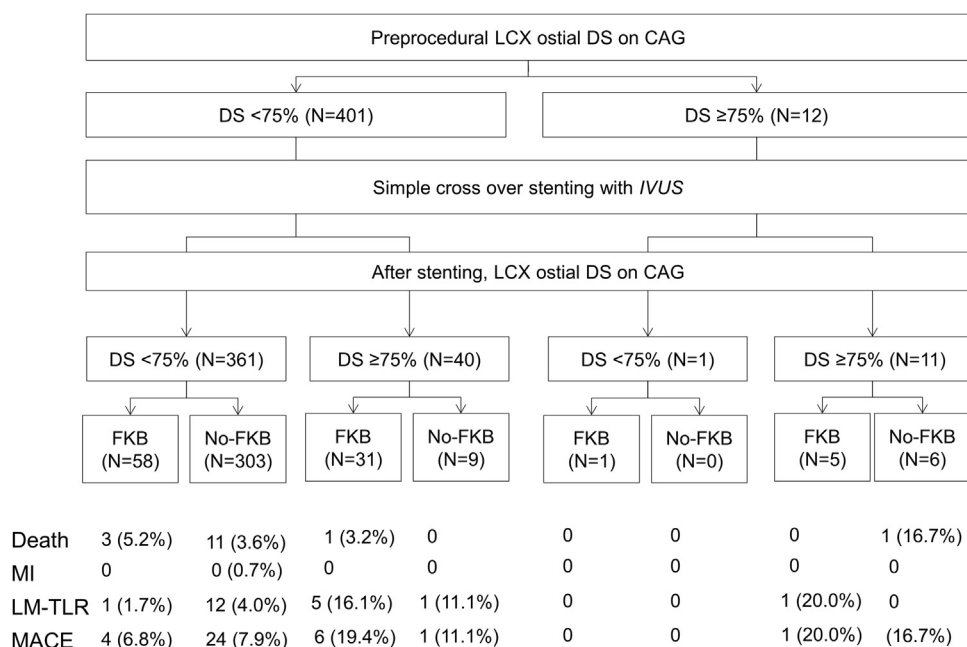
Preprocedural LCX ostial DS on CAG

DS <75% (N=401)

DS ≥75% (N=12)

Simple cross over stenting with *IVUS*

After stenting, LCX ostial DS on CAG

DS <75% (N=361)

DS ≥75% (N=40)

DS <75% (N=1)

DS ≥75% (N=11)

FKB (N=58)

No-FKB (N=303)

FKB (N=31)

No-FKB (N=9)

FKB (N=1)

No-FKB (N=0)

FKB (N=5)

No-FKB (N=6)

| | | | | | | | | |
|---|---|---|---|---|---|---|---|---|
| Death | 3 (5.2%) | 11 (3.6%) | 1 (3.2%) | 0 | 0 | 0 | 0 | 1 (16.7%) |
| MI | 0 | 0 (0.7%) | 0 | 0 | 0 | 0 | 0 | 0 |
| LM-TLR | 1 (1.7%) | 12 (4.0%) | 5 (16.1%) | 1 (11.1%) | 0 | 0 | 1 (20.0%) | 0 |
| MACE | 4 (6.8%) | 24 (7.9%) | 6 (19.4%) | 1 (11.1%) | 0 | 0 | 1 (20.0%) | (16.7%) |